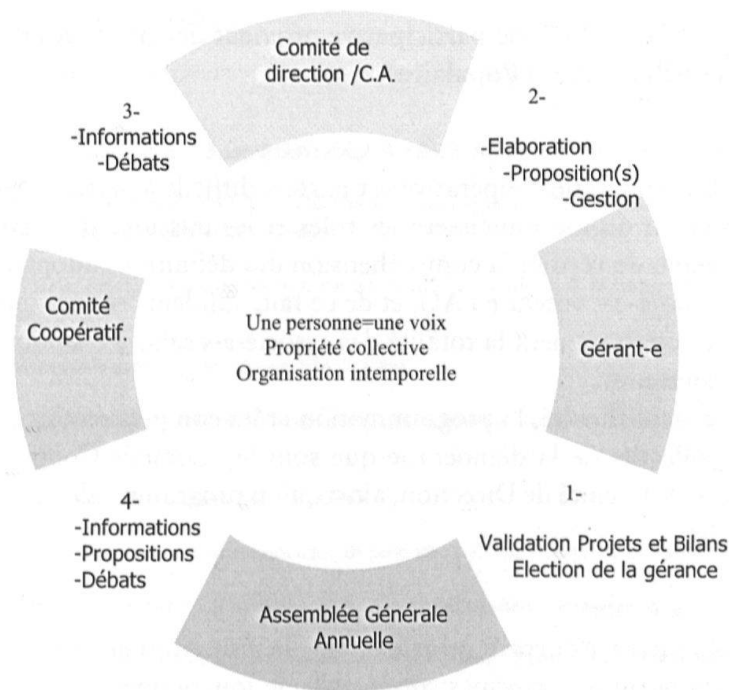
Comité de direction /C.A.

2-
-Elaboration
-Proposition(s)
-Gestion

Gérant-e

1-
Validation Projets et Bilans
Election de la gérance

Assemblée Générale Annuelle

4-
-Informations
-Propositions
-Débats

Comité Coopératif.

3-
-Informations
-Débats

Une personne=une voix
Propriété collective
Organisation intemporelle